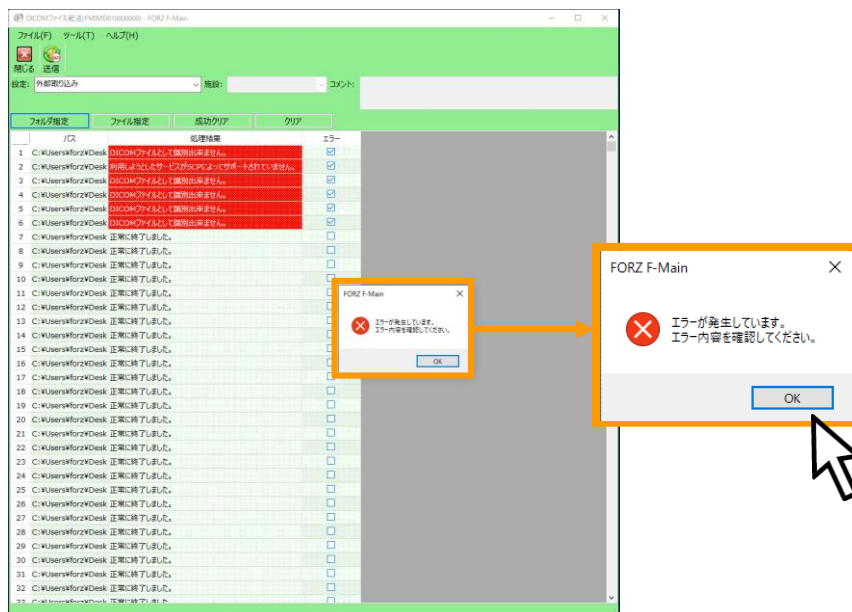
DICOMファイル転送(FMIMD010000000 - FORZ F-Main

ファイル(F) ツール(T) ヘルプ(H)

閉じる 送信

設定: 外部取り込み 施設: コメント:

フォルダ指定 ファイル指定 成功クリア クリア

| | パス | 処理結果 | エラー |
|---|---|---|---|
| 1 | C:¥Users¥forz¥Desk | DICOMファイルとして識別出来ません。 | ☑ |
| 2 | C:¥Users¥forz¥Desk | 利用しようとしたサービスがSCPによってサポートされていません。 | ☑ |
| 3 | C:¥Users¥forz¥Desk | DICOMファイルとして識別出来ません。 | ☑ |
| 4 | C:¥Users¥forz¥Desk | DICOMファイルとして識別出来ません。 | ☑ |
| 5 | C:¥Users¥forz¥Desk | DICOMファイルとして識別出来ません。 | ☑ |
| 6 | C:¥Users¥forz¥Desk | DICOMファイルとして識別出来ません。 | ☑ |
| 7 | C:¥Users¥forz¥Desk | 正常に終了しました。 | ☐ |
| 8 | C:¥Users¥forz¥Desk | 正常に終了しました。 | ☐ |
| 9 | C:¥Users¥forz¥Desk | 正常に終了しました。 | ☐ |
| 10 | C:¥Users¥forz¥Desk | 正常に終了しました。 | ☐ |
| 11 | C:¥Users¥forz¥Desk | 正常に終了しました。 | |
| 12 | C:¥Users¥forz¥Desk | 正常に終了しました。 | |
| 13 | C:¥Users¥forz¥Desk | 正常に終了しました。 | |
| 14 | C:¥Users¥forz¥Desk | 正常に終了しました。 | |
| 15 | C:¥Users¥forz¥Desk | 正常に終了しました。 | |
| 16 | C:¥Users¥forz¥Desk | 正常に終了しました。 | |
| 17 | C:¥Users¥forz¥Desk | 正常に終了しました。 | |
| 18 | C:¥Users¥forz¥Desk | 正常に終了しました。 | ☐ |
| 19 | C:¥Users¥forz¥Desk | 正常に終了しました。 | ☐ |
| 20 | C:¥Users¥forz¥Desk | 正常に終了しました。 | ☐ |
| 21 | C:¥Users¥forz¥Desk | 正常に終了しました。 | ☐ |
| 22 | C:¥Users¥forz¥Desk | 正常に終了しました。 | ☐ |
| 23 | C:¥Users¥forz¥Desk | 正常に終了しました。 | ☐ |
| 24 | C:¥Users¥forz¥Desk | 正常に終了しました。 | ☐ |
| 25 | C:¥Users¥forz¥Desk | 正常に終了しました。 | ☐ |
| 26 | C:¥Users¥forz¥Desk | 正常に終了しました。 | ☐ |
| 27 | C:¥Users¥forz¥Desk | 正常に終了しました。 | ☐ |
| 28 | C:¥Users¥forz¥Desk | 正常に終了しました。 | ☐ |
| 29 | C:¥Users¥forz¥Desk | 正常に終了しました。 | ☐ |
| 30 | C:¥Users¥forz¥Desk | 正常に終了しました。 | ☐ |
| 31 | C:¥Users¥forz¥Desk | 正常に終了しました。 | ☐ |
| 32 | C:¥Users¥forz¥Desk | 正常に終了しました。 | ☐ |

FORZ F-Main
エラーが発生しています。
エラー内容を確認してください。
OK

FORZ F-Main
エラーが発生しています。
エラー内容を確認してください。
OK